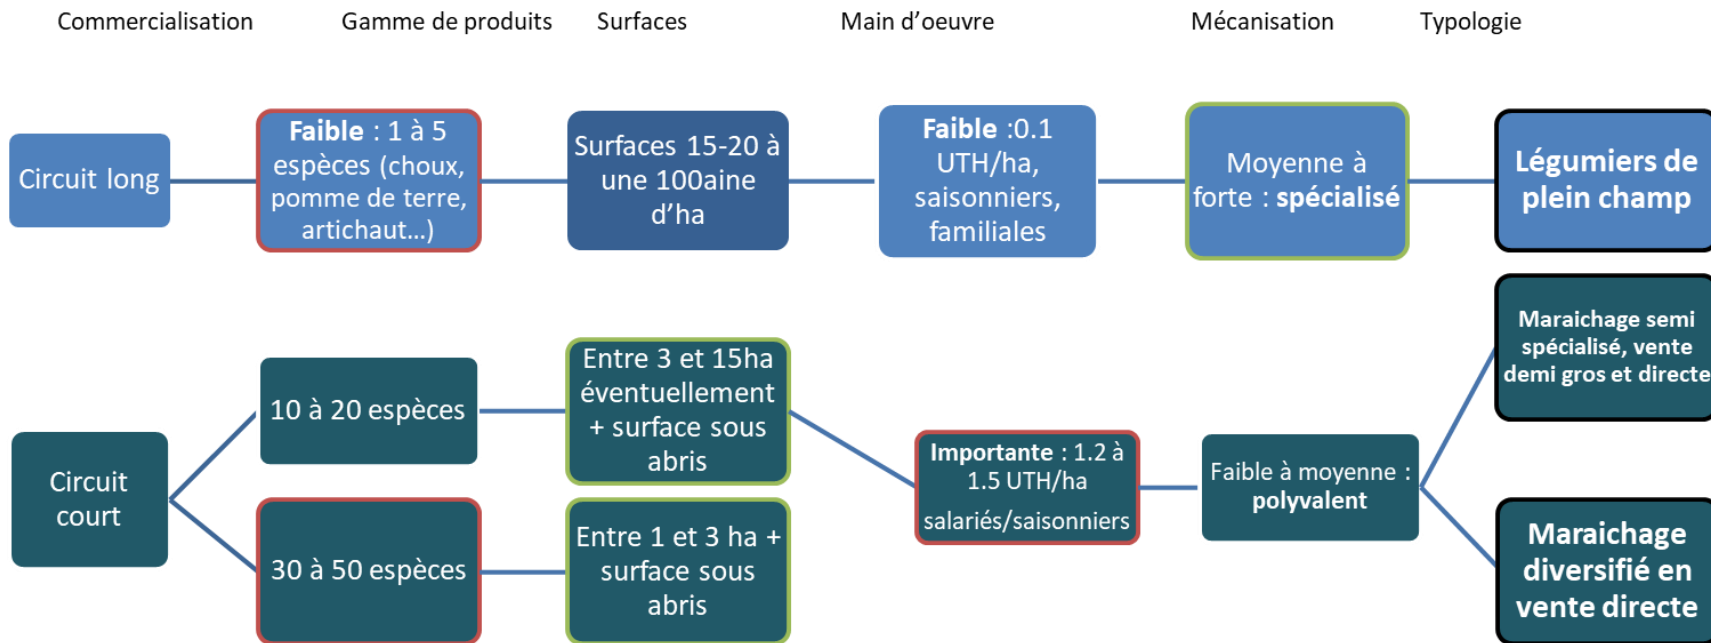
Commercialisation Gamme de produits Surfaces Main d'oeuvre Mécanisation Typologie

Circuit long

Faible : 1 à 5 espèces (choux, pomme de terre, artichaut…)

Surfaces 15-20 à une 100aine d'ha

Faible :0.1 UTH/ha, saisonniers, familiales

Moyenne à forte : spécialisé

Légumiers de plein champ

Maraichage semi spécialisé, vente demi gros et directe

Circuit court

10 à 20 espèces

Entre 3 et 15ha éventuellement + surface sous abris

Importante : 1.2 à 1.5 UTH/ha salariés/saisonniers

Faible à moyenne : polyvalent

30 à 50 espèces

Entre 1 et 3 ha + surface sous abris

Maraichage diversifié en vente directe